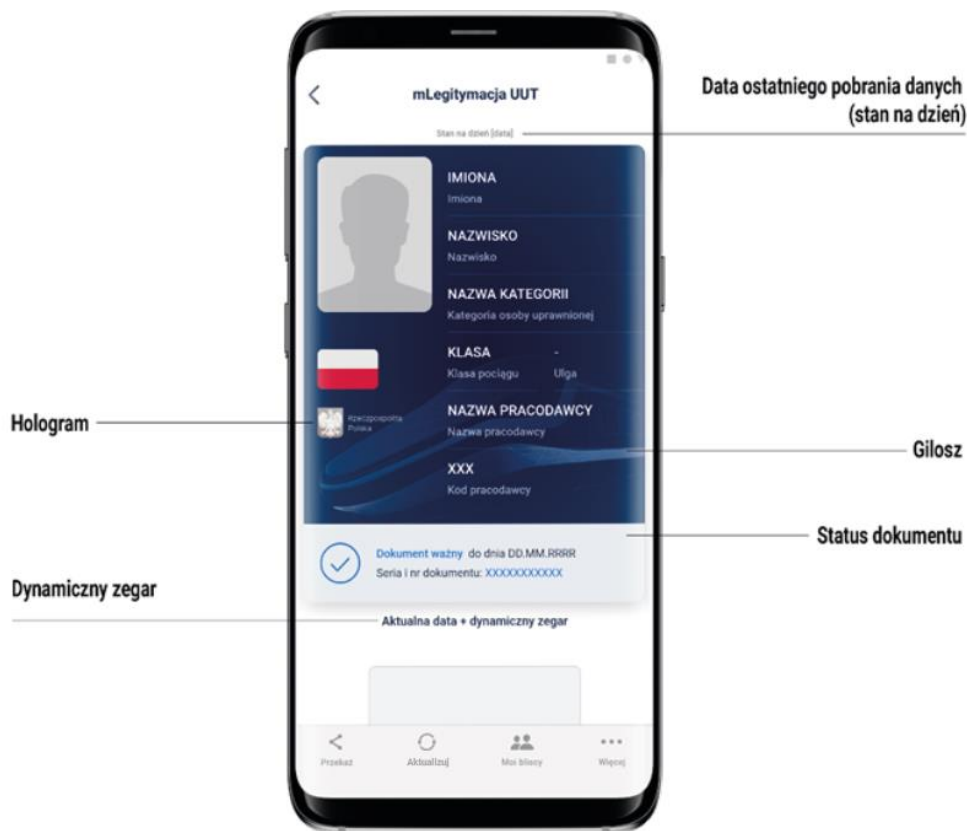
mLegitymacja UUT

Data ostatniego pobrania danych (stan na dzień)

Stan na dzień [data]

IMIONA
Imiona

NAZWISKO
Nazwisko

NAZWA KATEGORII
Kategoria osoby uprawnionej

KLASA -
Klasa pociągu Ulga

Hologram

Rzeczpospolita Polska

NAZWA PRACODAWCY
Nazwa pracodawcy

Gilosz

XXX
Kod pracodawcy

Status dokumentu

Dokument ważny do dnia DD.MM.RRRR
Seria i nr dokumentu: XXXXXXXXXXX

Dynamiczny zegar

Aktualna data + dynamiczny zegar

Przekaż
Aktualizuj
Moi bliscy
Więcej